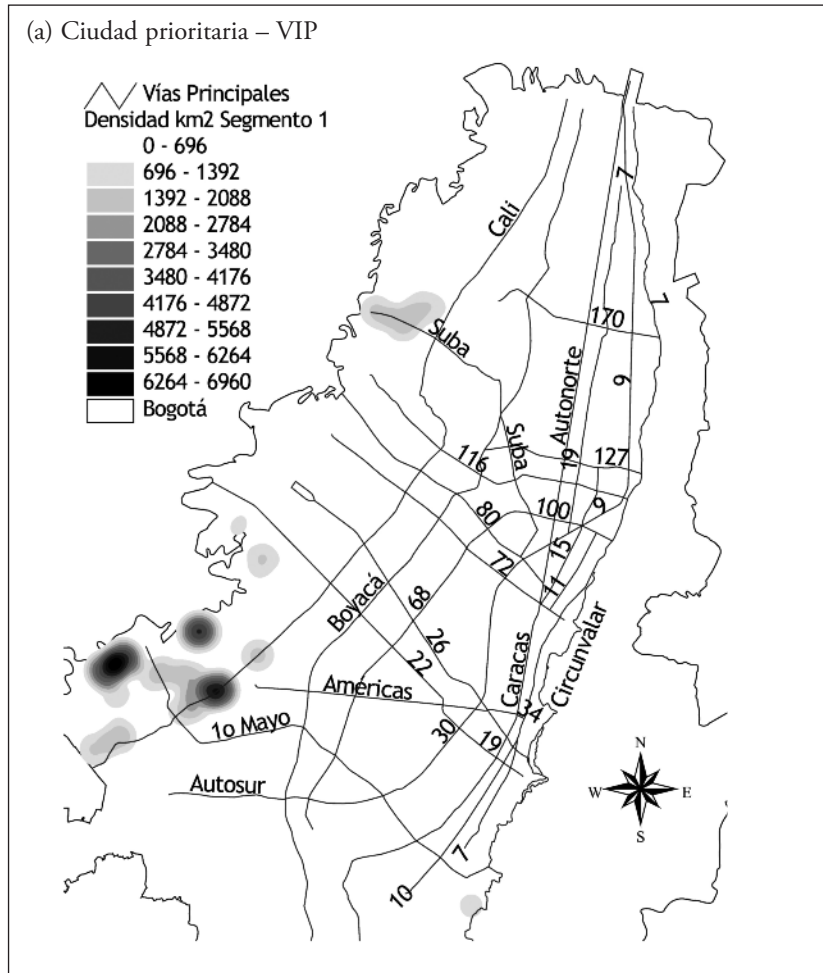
(a) Ciudad prioritaria – VIP

Vías Principales
Densidad km2 Segmento 1
0 - 696
696 - 1392
1392 - 2088
2088 - 2784
2784 - 3480
3480 - 4176
4176 - 4872
4872 - 5568
5568 - 6264
6264 - 6960
Bogotá

7
Cali
7
170
Suba
9
Autonorte
Suba
19
127
116
100
9
80
15
72
11
Circunvalar
68
Boyacá
26
22
Caracas
Americas
34
30
1o Mayo
19
Autosur
7
10
N
W
E
S